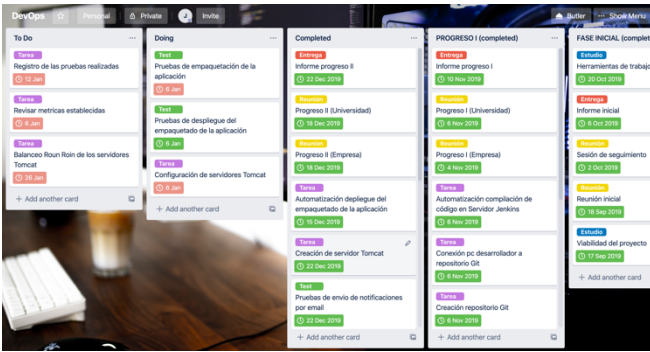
DevOps Personal Private J Invite Butler Show Menu

To Do

Tarea
Registro de las pruebas realizadas
12 Jan

Tarea
Revisar metricas establecidas
6 Jan

Tarea
Balanceo Roun Roin de los servidores Tomcat
26 Jan

+ Add another card

Doing

Test
Pruebas de empaquetación de la aplicación
6 Jan

Test
Pruebas de despliegue del empaquetado de la aplicación
6 Jan

Tarea
Configuración de servidores Tomcat
6 Jan

+ Add another card

Completed

Entrega
Informe progreso II
22 Dec 2019

Reunión
Progreso II (Universidad)
18 Dec 2019

Reunión
Progreso II (Empresa)
18 Dec 2019

Tarea
Automatización deplieque del empaquetado de la aplicación
15 Dec 2019

Tarea
Creación de servidor Tomcat
22 Dec 2019

Test
Pruebas de envio de notificaciones por email
22 Dec 2019

+ Add another card

PROGRESO I (completed)

Entrega
Informe progreso I
10 Nov 2019

Reunión
Progreso I (Universidad)
6 Nov 2019

Reunión
Progreso I (Empresa)
4 Nov 2019

Tarea
Automatización compilación de código en Servidor Jenkins
8 Nov 2019

Tarea
Conexión pc desarrollador a repositorio Git
6 Nov 2019

Tarea
Creación repositorio Git
6 Nov 2019

+ Add another card

FASE INICIAL (complet

Estudio
Herramientas de trabajo
20 Oct 2019

Entrega
Informe inicial
6 Oct 2019

Reunión
Sesión de seguimiento
2 Oct 2019

Reunión
Reunión inicial
18 Sep 2019

Estudio
Viabilidad del proyecto
17 Sep 2019

+ Add another card